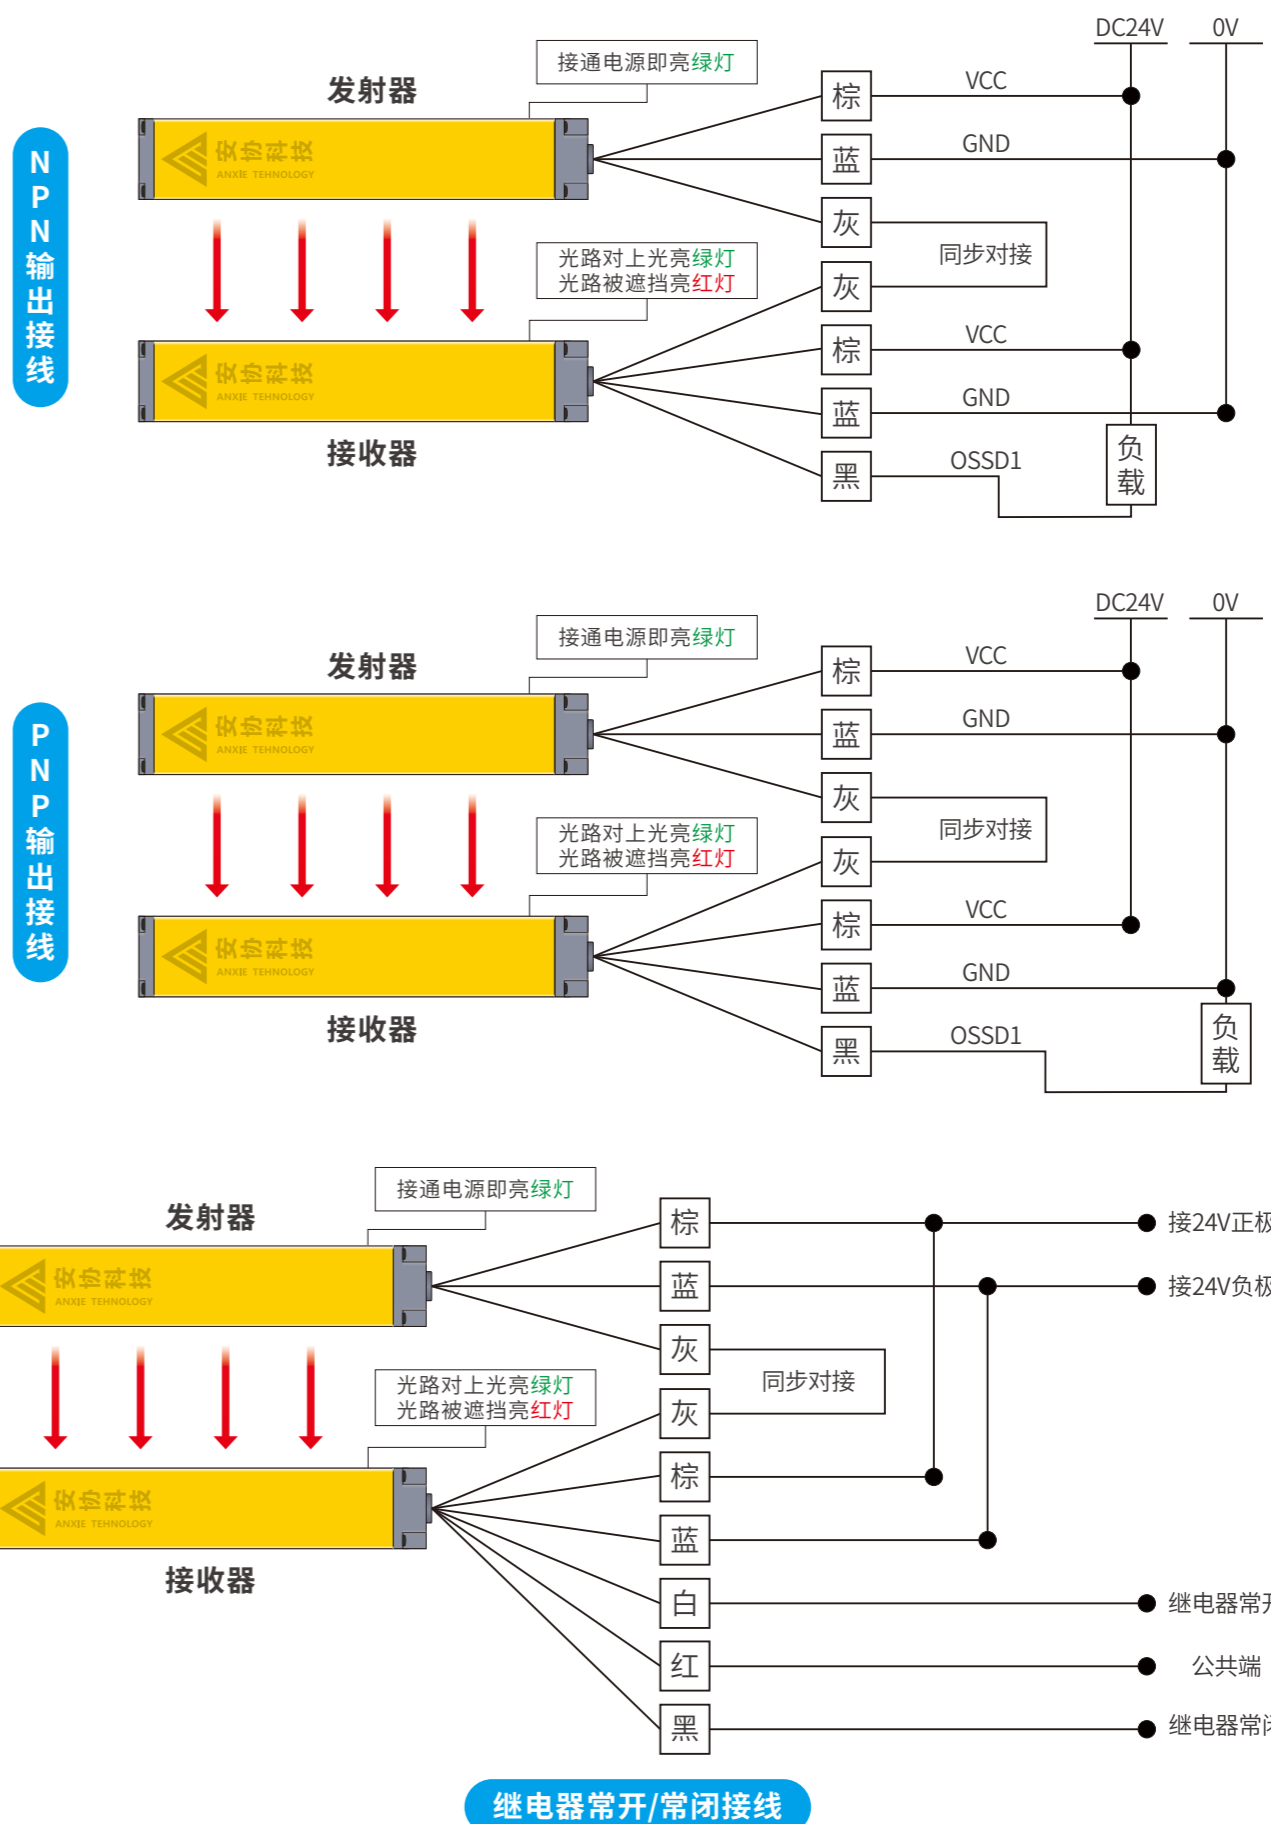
NPN输出接线

发射器

接通电源即亮绿灯

安协科技 ANXIE TEHNOLOGY

光路对上光亮绿灯
光路被遮挡亮红灯

安协科技 ANXIE TEHNOLOGY

接收器

DC24V 0V

棕 VCC
蓝 GND
灰
同步对接
灰
棕 VCC
蓝 GND
黑 OSSD1
负载

PNP输出接线

发射器

接通电源即亮绿灯

安协科技 ANXIE TEHNOLOGY

光路对上光亮绿灯
光路被遮挡亮红灯

安协科技 ANXIE TEHNOLOGY

接收器

DC24V 0V

棕 VCC
蓝 GND
灰
同步对接
灰
棕 VCC
蓝 GND
黑 OSSD1
负载

发射器

接通电源即亮绿灯

安协科技 ANXIE TEHNOLOGY

光路对上光亮绿灯
光路被遮挡亮红灯

安协科技 ANXIE TEHNOLOGY

接收器

棕 接24V正极
蓝 接24V负极
灰
同步对接
灰
棕
蓝
白 继电器常开
红 公共端
黑 继电器常闭

继电器常开/常闭接线